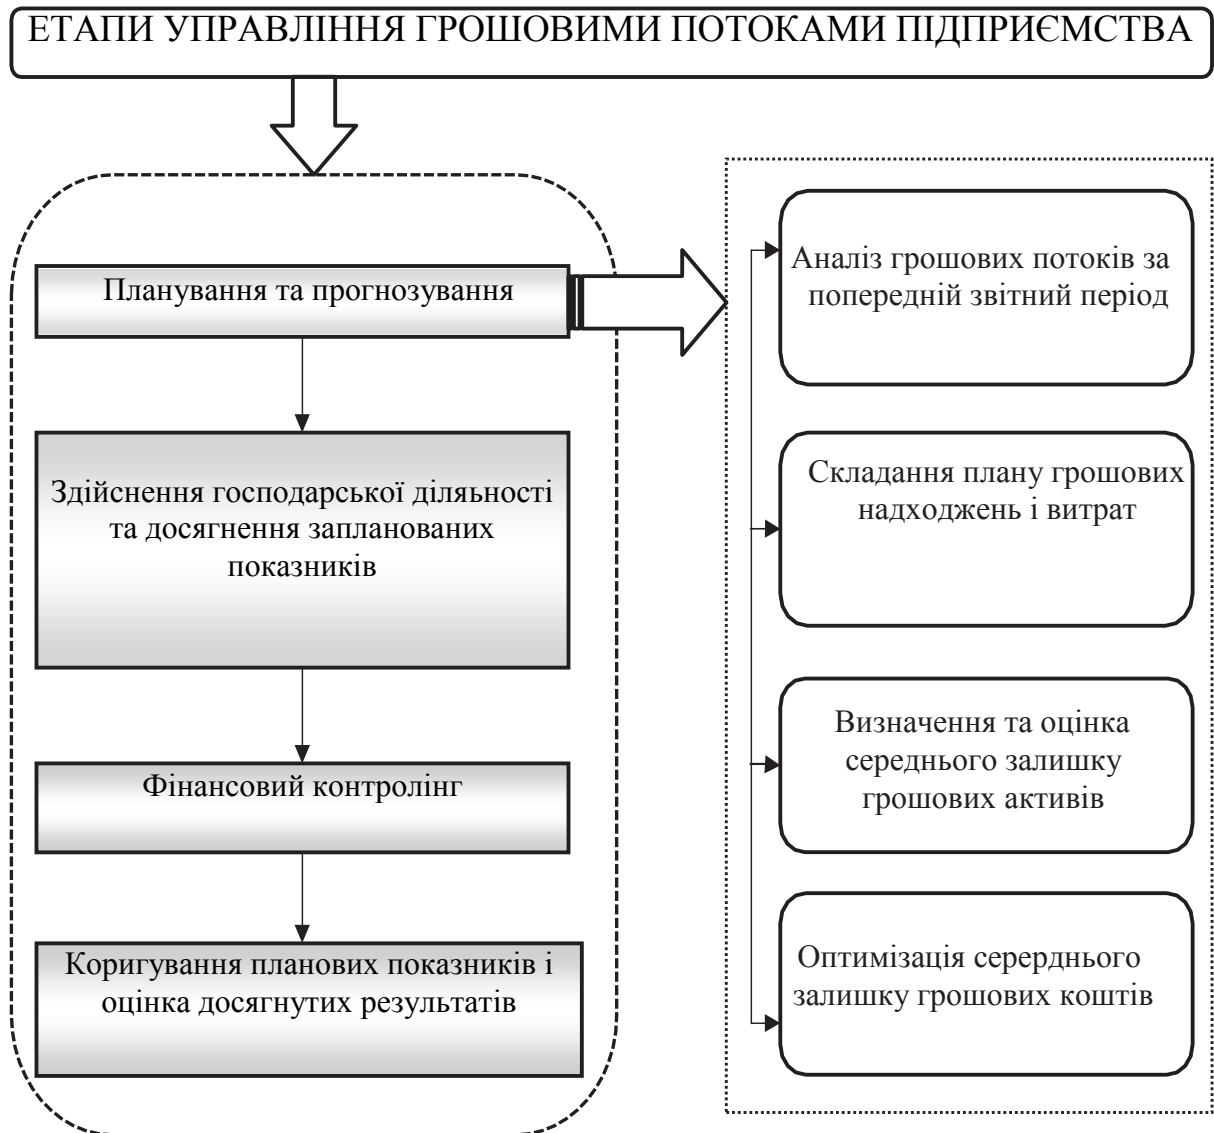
ЕТАПИ УПРАВЛІННЯ ГРОШОВИМИ ПОТОКАМИ ПІДПРИЄМСТВА

Планування та прогнозування

Здійснення господарської діяльності та досягнення запланованих показників

Фінансовий контролінг

Коригування планових показників і оцінка досягнутих результатів

Аналіз грошових потоків за попередній звітний період

Складання плану грошових надходжень і витрат

Визначення та оцінка середнього залишку грошових активів

Оптимізація серердного залишку грошових коштів